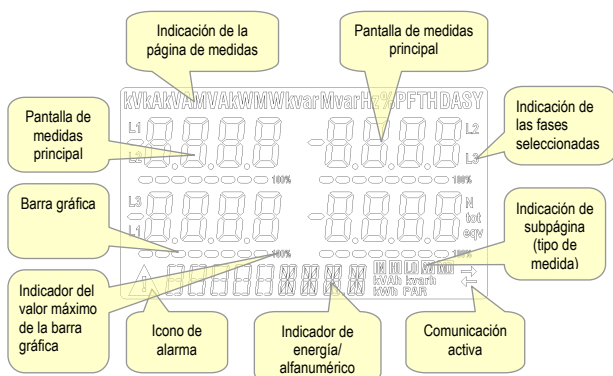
Indicación de la página de medidas

Pantalla de medidas principal

kVkAkVAMVAkWMWkvarMvarHz%PFTHDASY

Pantalla de medidas principal

Indicación de las fases seleccionadas

L1

L2

L2

L3

100%

100%

Barra gráfica

L3

N

tot

L1

eqv

Indicación de subpágina (tipo de medida)

100%

100%

IN

kVAh

kvarh

kWh

PAR

Indicador del valor máximo de la barra gráfica

Icono de alarma

Indicador de energía/ alfanumérico

Comunicación activa